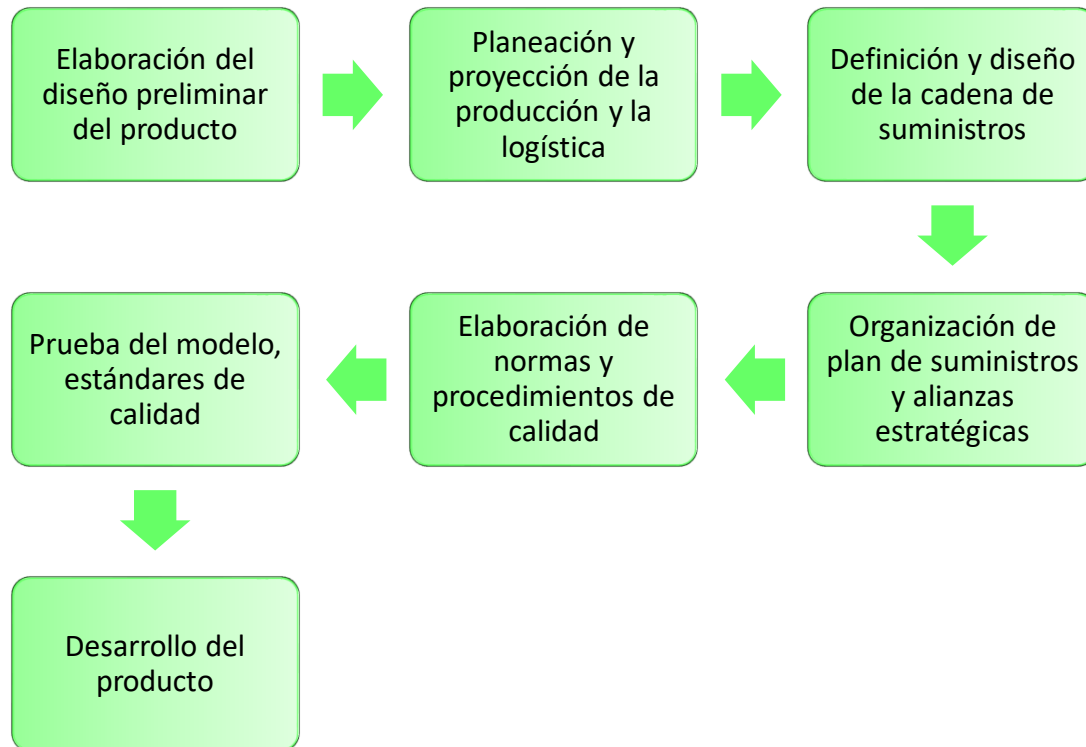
Elaboración del diseño preliminar del producto

Planeación y proyección de la producción y la logística

Definición y diseño de la cadena de suministros

Organización de plan de suministros y alianzas estratégicas

Elaboración de normas y procedimientos de calidad

Prueba del modelo, estándares de calidad

Desarrollo del producto